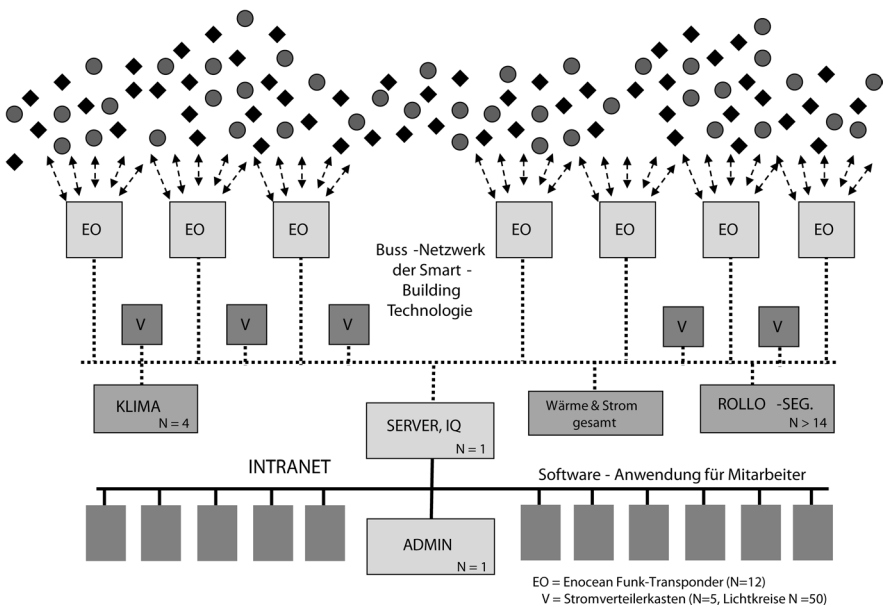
EO EO EO EO EO EO EO

Buss -Netzwerk der Smart - Building Technologie

V V V V V

KLIMA N = 4

SERVER, IQ N = 1

Wärme & Strom gesamt

ROLLO -SEG. N > 14

INTRANET

Software - Anwendung für Mitarbeiter

ADMIN N = 1

EO = Enocean Funk-Transponder (N=12)
V = Stromverteilerkasten (N=5, Lichtkreise N =50)